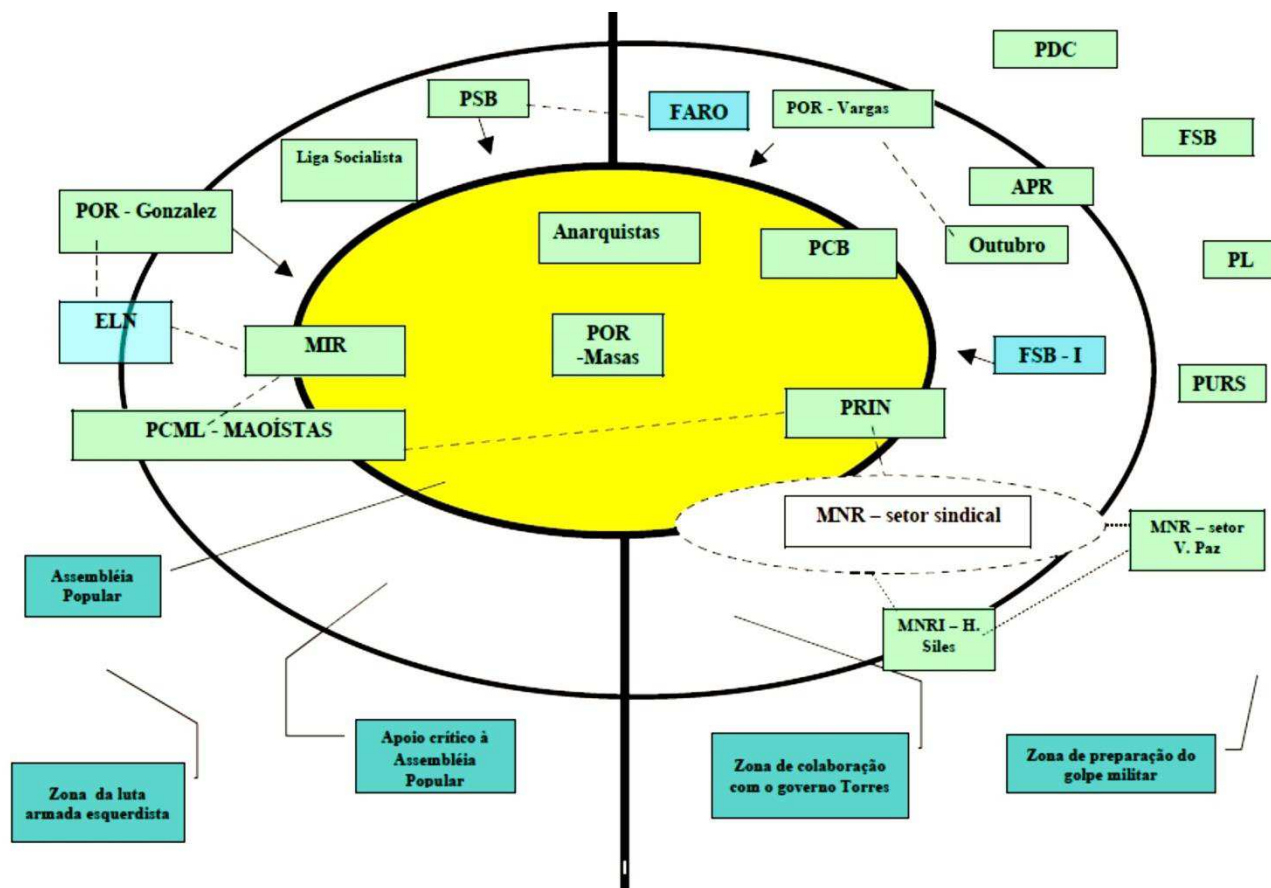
PDC

PSB

FARO

POR - Vargas

FSB

Liga Socialista

APR

POR - Gonzalez

Anarquistas

PCB

Outubro

PL

ELN

MIR

POR -Masas

FSB - I

PURS

PCML - MAOÍSTAS

PRIN

MNR – setor sindical

MNR – setor V. Paz

Assembléia Popular

MNRI – H. Siles

Apoio crítico à Assembléia Popular

Zona de colaboração com o governo Torres

Zona de preparação do golpe militar

Zona da luta armada esquerdista